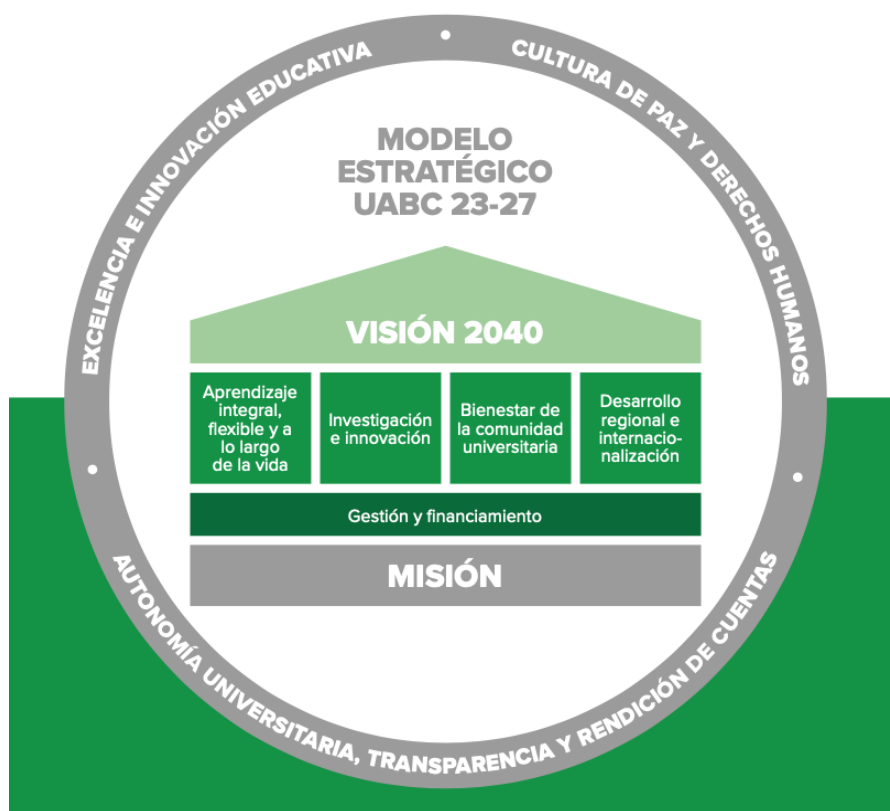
EXCELENCIA E INNOVACIÓN EDUCATIVA

CULTURA DE PAZ Y DERECHOS HUMANOS

MODELO ESTRATÉGICO UABC 23-27

VISIÓN 2040

| Aprendizaje integral, flexible y a lo largo de la vida | Investigación e innovación | Bienestar de la comunidad universitaria | Desarrollo regional e internacionalización |
|---|---|---|---|

Gestión y financiamiento

MISIÓN

AUTONOMÍA UNIVERSITARIA, TRANSPARENCIA Y RENDICIÓN DE CUENTAS